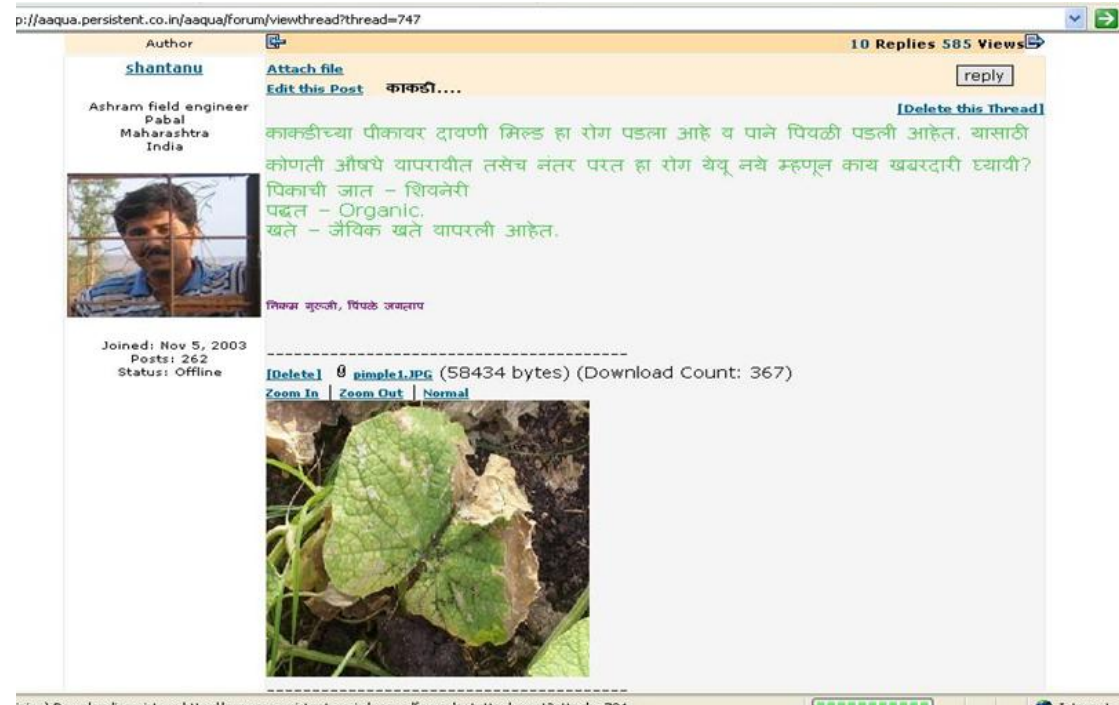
p://aaqua.persistent.co.in/aaqua/forum/viewthread?thread=747

Author

10 Replies 585 Views

shantanu

Ashram field engineer
Pabal
Maharashtra
India

Joined: Nov 5, 2003
Posts: 262
Status: Offline

Attach file
Edit this Post काकडी....

reply

[Delete this Thread]

काकडीच्या पीकावर दायणी मिल्ड हा रोग पडला आहे व पाने पियळी पडली आहेत. यासाठी कोणती औषधे वापरावीत तसेच नंतर परत हा रोग येवू नये म्हणून काय खबरदारी घ्यावी?
पिकाची जात - शिवनेरी
पद्धत - Organic.
खते - जैविक खते वापरली आहेत.

निकम गुरुजी, पिंपळे जगताप

----------------------------------------
[Delete] pimple1.JPG (58434 bytes) (Download Count: 367)
Zoom In | Zoom Out | Normal

----------------------------------------
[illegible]